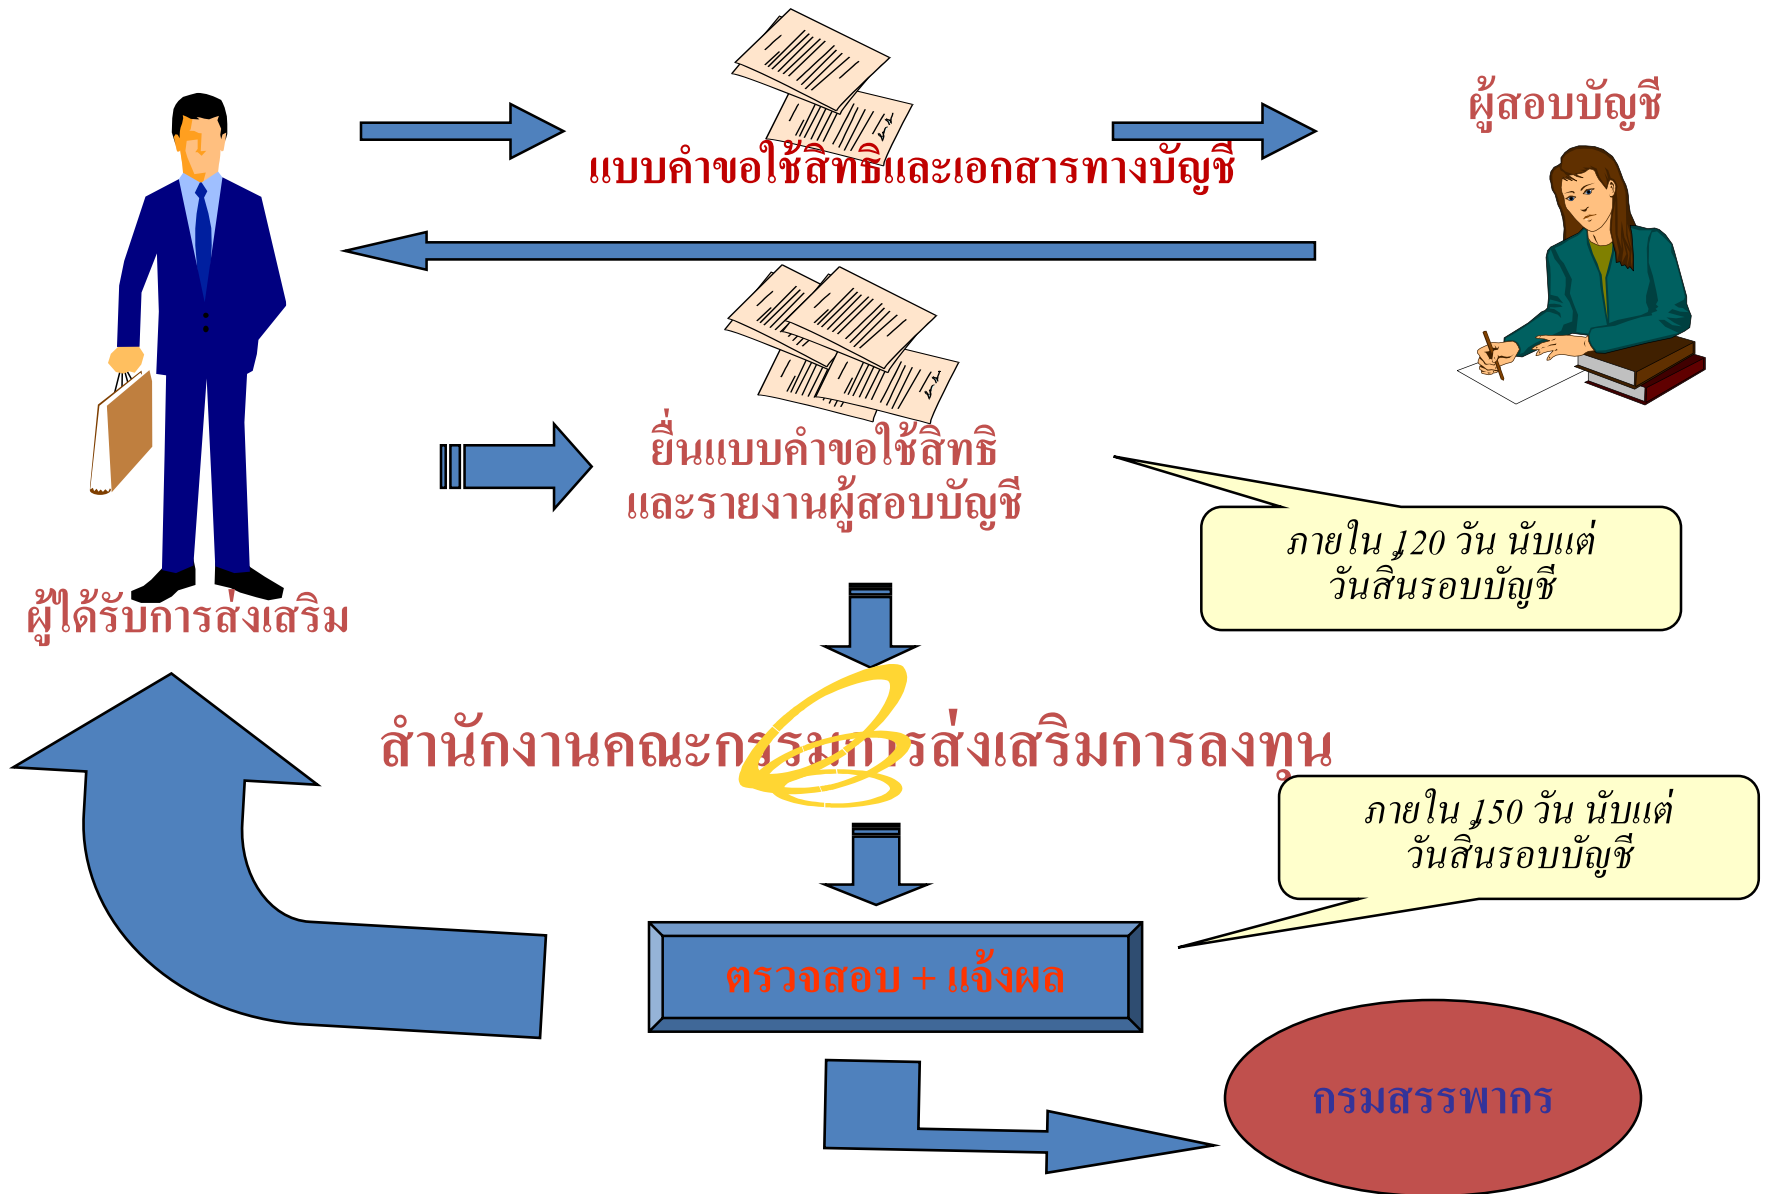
แบบคำขอใช้สิทธิและเอกสารทางบัญชี

ผู้สอบบัญชี

ยื่นแบบคำขอใช้สิทธิ
และรายงานผู้สอบบัญชี

ภายใน 120 วัน นับแต่
วันสิ้นรอบบัญชี

ผู้ได้รับการส่งเสริม

สำนักงานคณะกรรมการส่งเสริมการลงทุน

ภายใน 150 วัน นับแต่
วันสิ้นรอบบัญชี

ตรวจสอบ + แจ้งผล

กรมสรรพากร